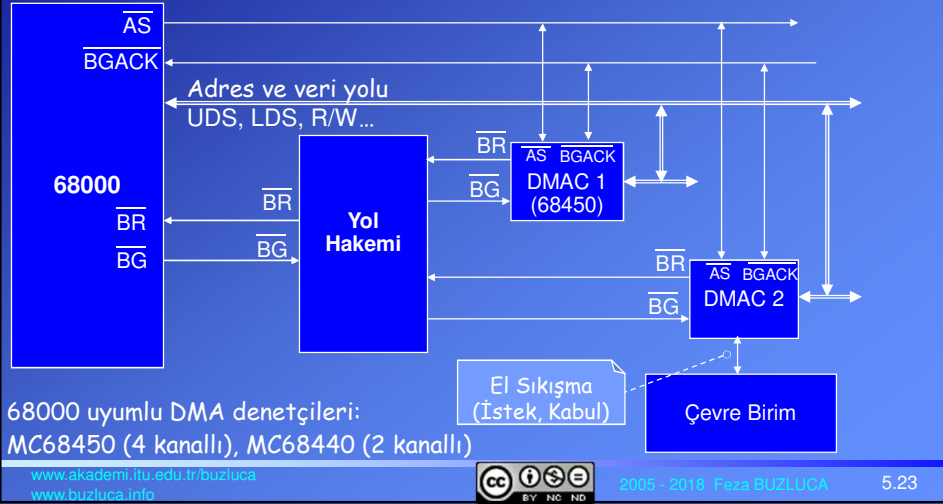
$\overline{AS}$

$\overline{BGACK}$

Adres ve veri yolu

UDS, LDS, R/W...

68000

$\overline{BR}$

$\overline{BG}$

$\overline{BR}$

$\overline{BG}$

Yol Hakemi

$\overline{BR}$

$\overline{BG}$

$\overline{AS}$ $\overline{BGACK}$

DMAC 1 (68450)

$\overline{BR}$

$\overline{BG}$

$\overline{AS}$ $\overline{BGACK}$

DMAC 2

El Sıkışma (İstek, Kabul)

Çevre Birim

68000 uyumlu DMA denetçileri:
MC68450 (4 kanallı), MC68440 (2 kanallı)

www.akademi.itu.edu.tr/buzluca
www.buzluca.info

BY NC ND

2005 - 2018 Feza BUZLUCA

5.23